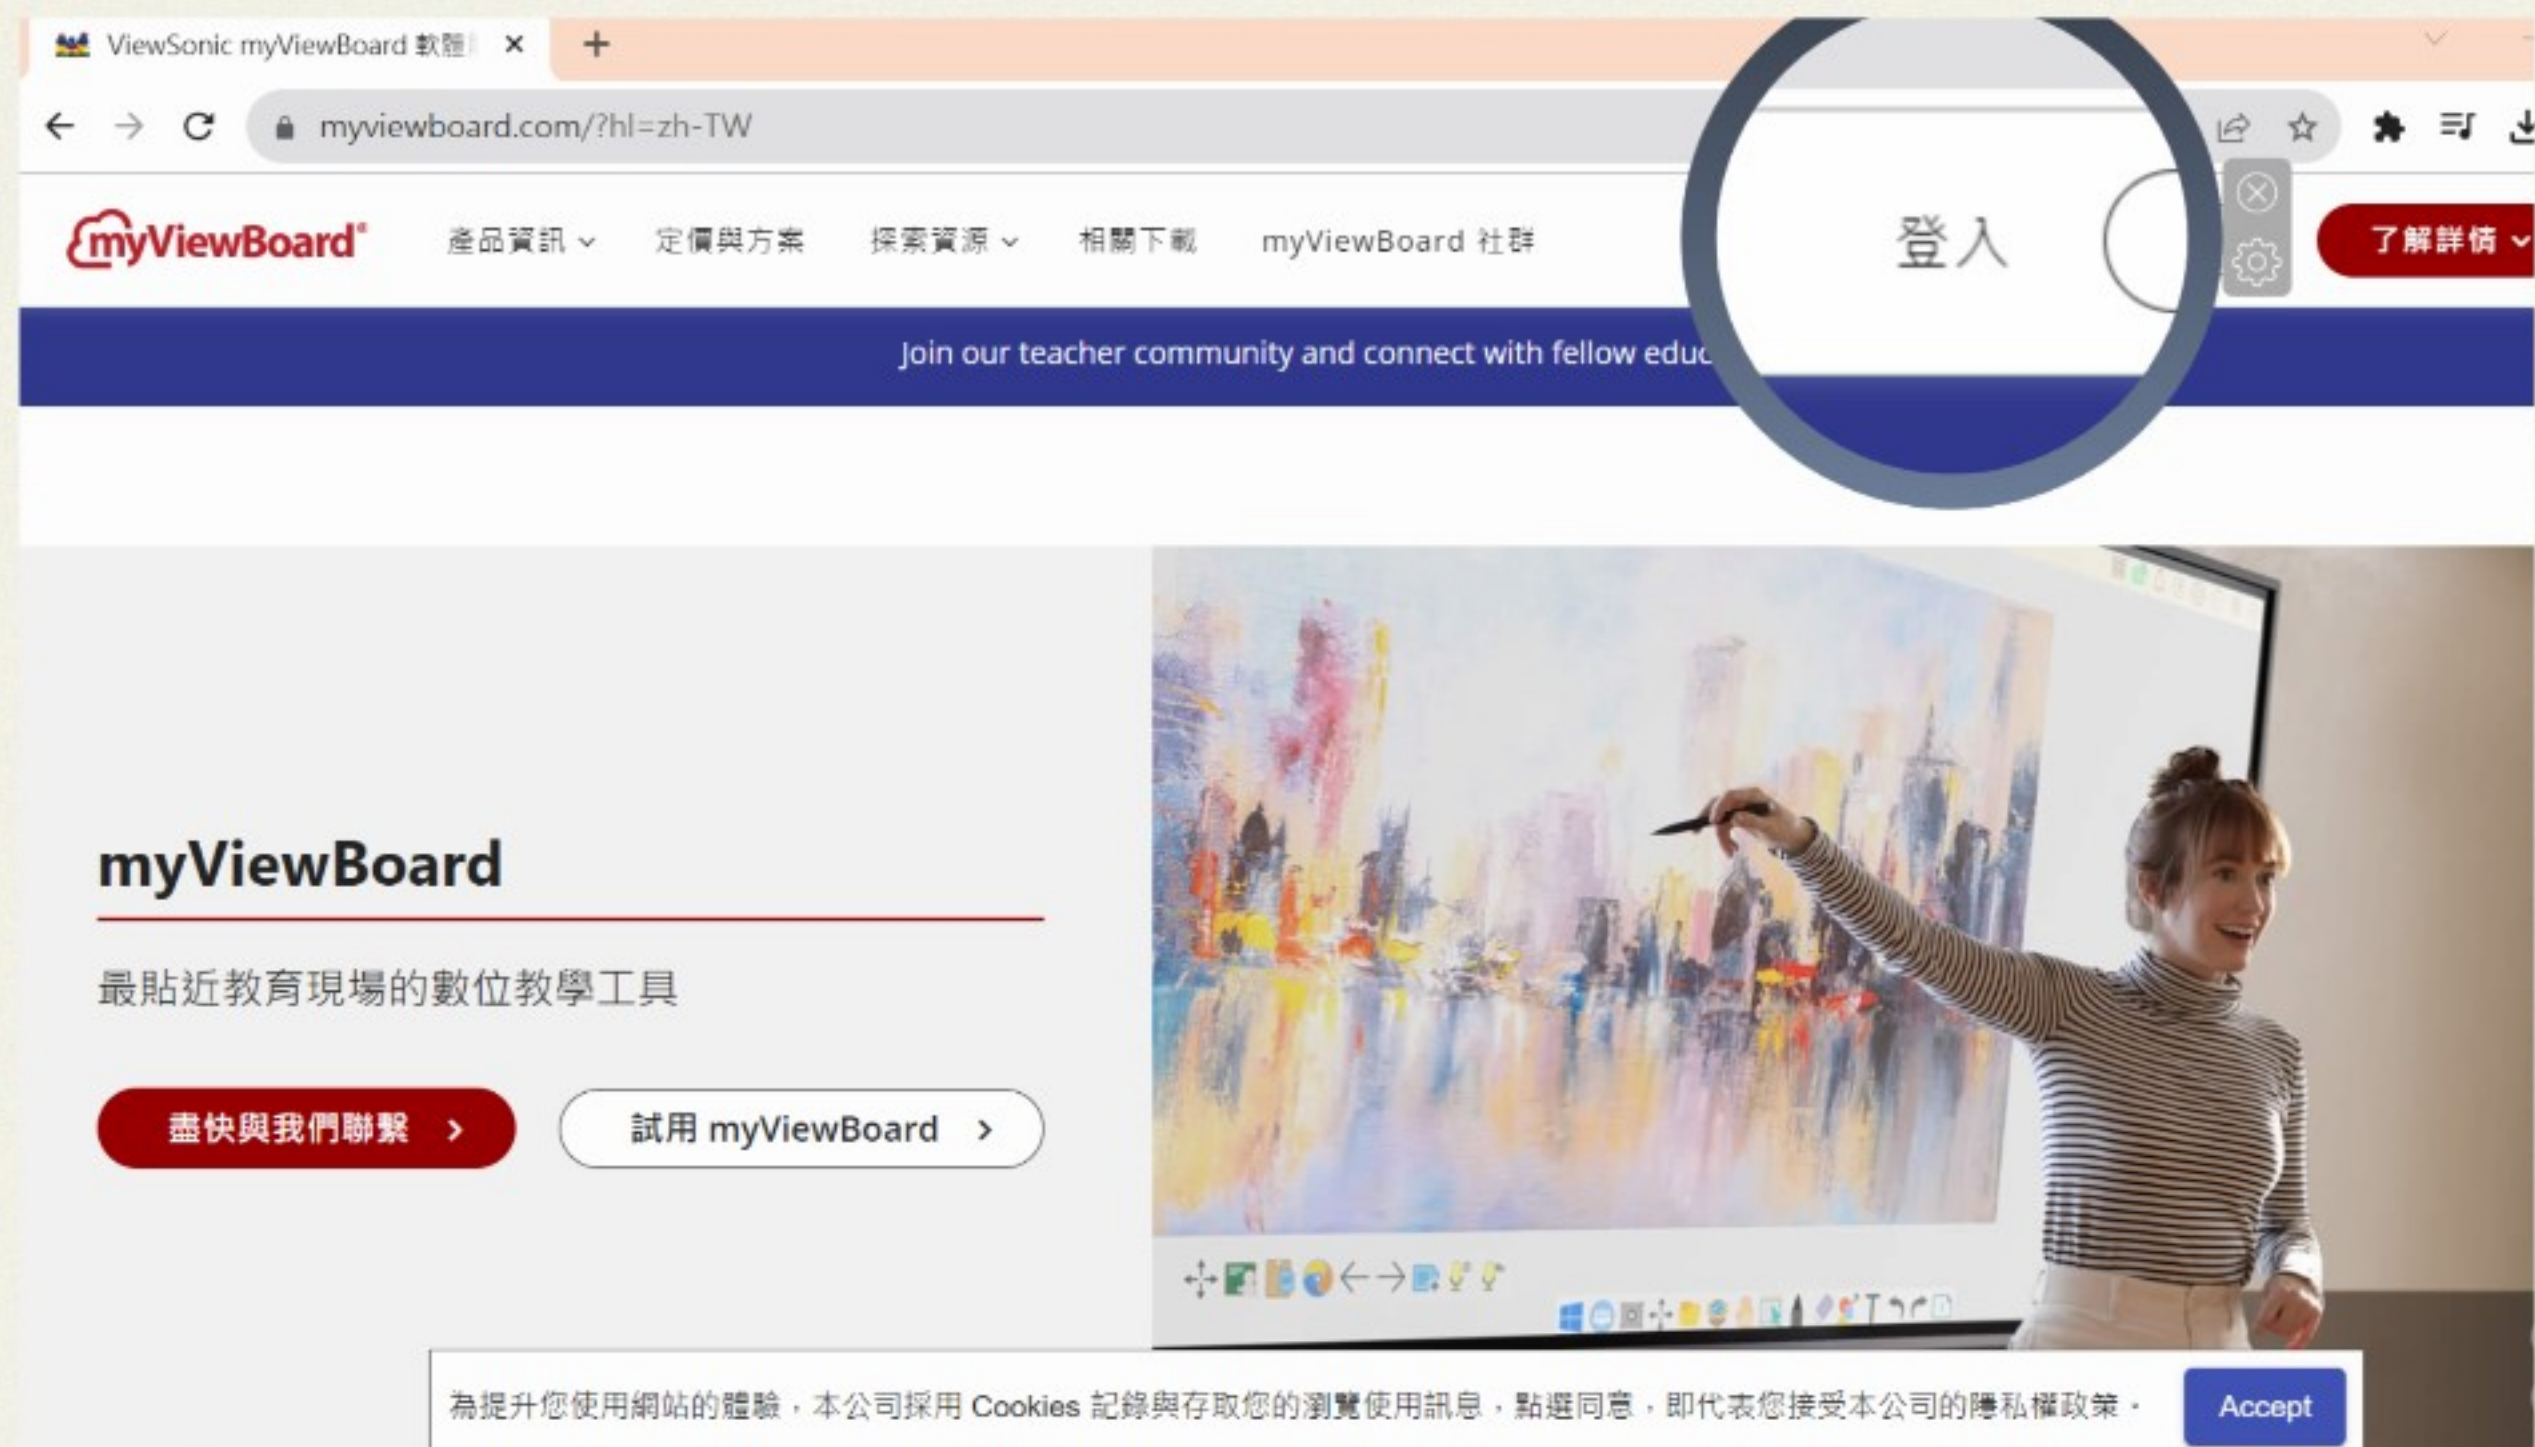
ViewSonic myViewBoard 軟體 ×

myviewboard.com/?hl=zh-TW

myViewBoard

產品資訊 定價與方案 探索資源 相關下載 myViewBoard 社群

登入

了解詳情

Join our teacher community and connect with fellow educ

myViewBoard

最貼近教育現場的數位教學工具

盡快與我們聯繫 ›

試用 myViewBoard ›

為提升您使用網站的體驗，本公司採用 Cookies 記錄與存取您的瀏覽使用訊息，點選同意，即代表您接受本公司的隱私權政策。

Accept